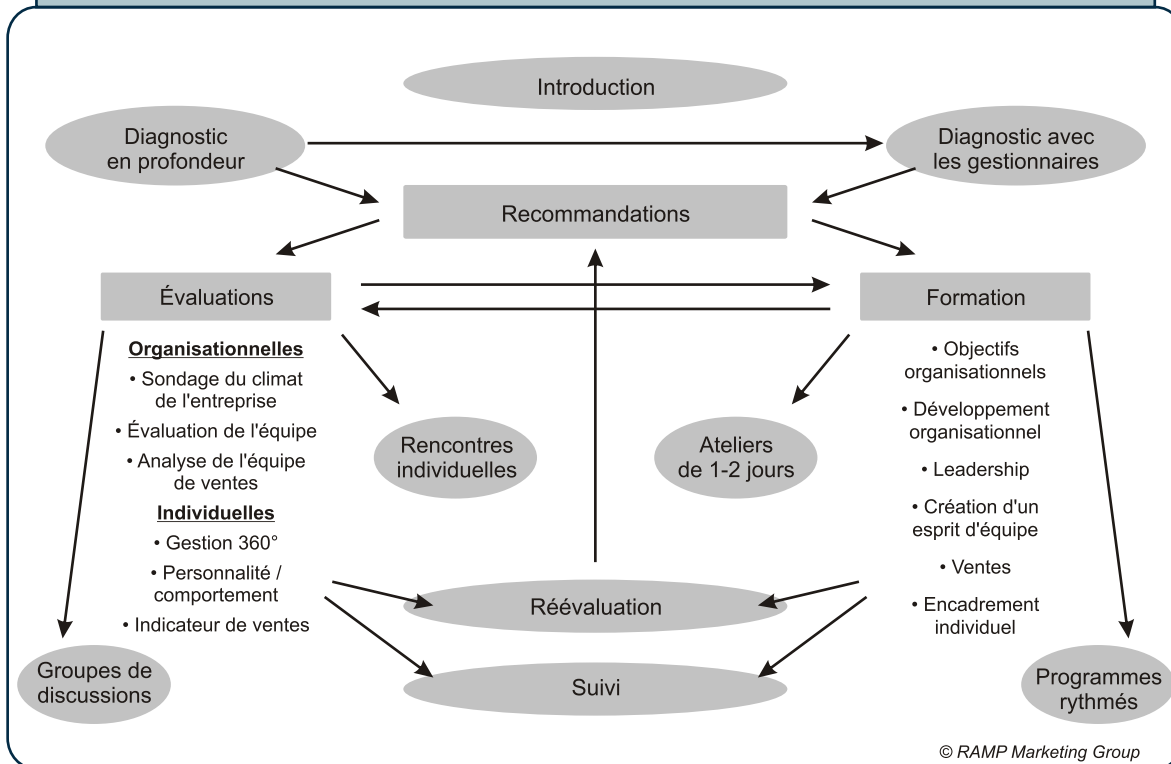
Introduction

Diagnostic en profondeur

Diagnostic avec les gestionnaires

Recommandations

Évaluations

Formation

Organisationnelles
• Sondage du climat de l'entreprise
• Évaluation de l'équipe
• Analyse de l'équipe de ventes
Individuelles
• Gestion 360°
• Personnalité / comportement
• Indicateur de ventes

Rencontres individuelles

Ateliers de 1-2 jours

• Objectifs organisationnels
• Développement organisationnel
• Leadership
• Création d'un esprit d'équipe
• Ventes
• Encadrement individuel

Réévaluation

Suivi

Groupes de discussions

Programmes rythmés

© RAMP Marketing Group